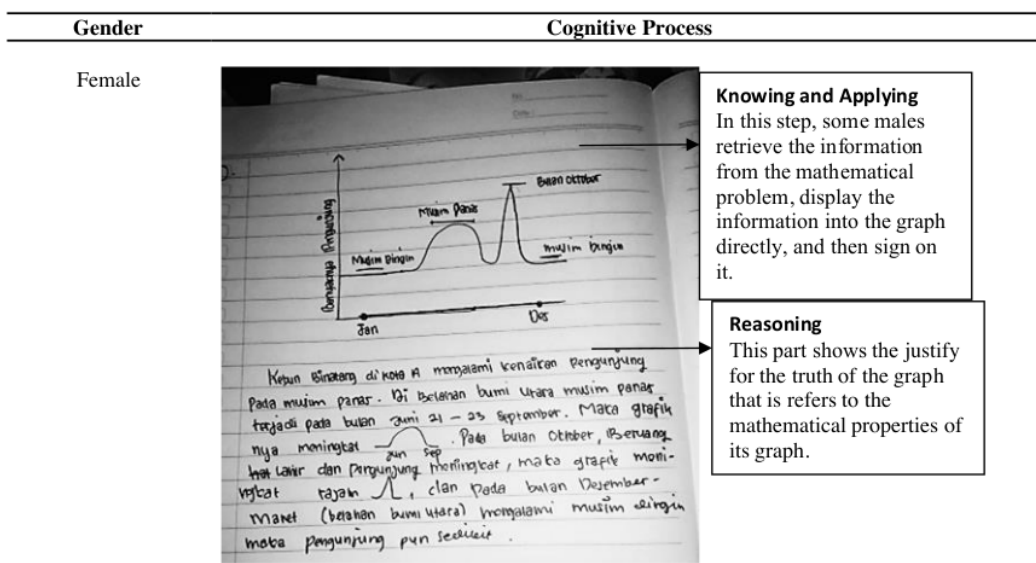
| Gender | Cognitive Process |
|---|---|
| Female | |

Banyaknya Pengunjung

Bulan Oktober

Musim Panas

Musim Dingin

musim dingin

Jan

Des

Kebun Binatang di kota A mengalami kenaikan pengunjung pada musim panas. Di Belahan bumi Utara musim panas terjadi pada bulan Juni 21 – 23 September. Maka grafiknya meningkat Jun Sep. Pada bulan Oktober, Beruang hat Lahir dan Pengunjung meningkat, maka grafik meningkat tajam, dan pada bulan Desember - Maret (belahan bumi utara) mengalami musim dingin maka pengunjung pun sedikit.

Knowing and Applying
In this step, some males retrieve the information from the mathematical problem, display the information into the graph directly, and then sign on it.

Reasoning
This part shows the justify for the truth of the graph that is refers to the mathematical properties of its graph.